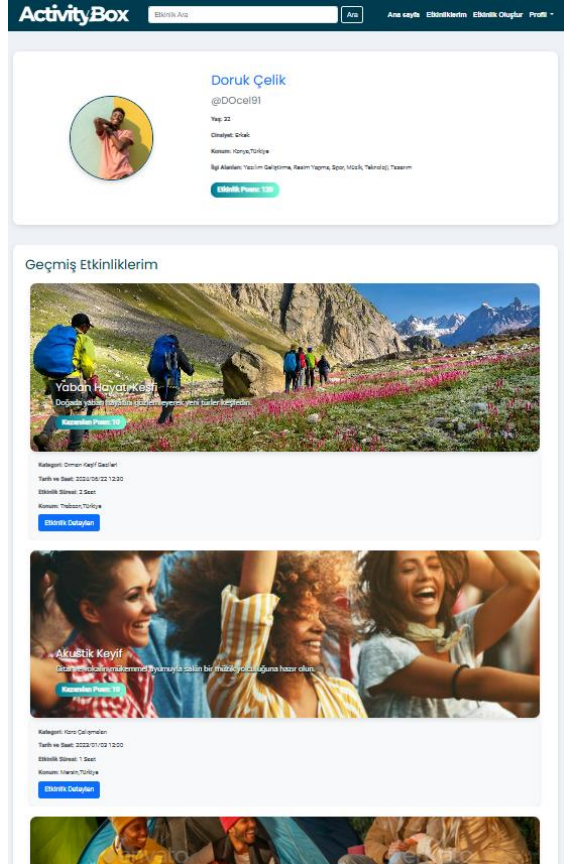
ActivityBox
Etkinlik Ara
Ara
Ana sayfa Etkinliklerim Etkinlik Oluştur Profil

Doruk Çelik
@DOcel91
Yaş: 22
Cinsiyet: Erkek
Konum: Konya,Türkiye
İlgi Alanları: Yazılım Geliştirme, Resim Yapma, Spor, Müzik, Teknoloji, Tasarım
Etkinlik Puanı: 130

Geçmiş Etkinliklerim

Yaban Hayatı Keşfi
Doğada yaban hayatını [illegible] yeni türler keşfedin.
Kazanılan Puan: 10
Kategori: Orman Keşif Gezileri
Tarih ve Saat: 2024/06/22 12:30
Etkinlik Süresi: 2 Saat
Konum: Trabzon,Türkiye
Etkinlik Detayları

Akustik Keyif
Gitar ve vokalin mükemmel uyumuyla sakin bir müzik yolculuğuna hazır olun.
Kazanılan Puan: 10
Kategori: Koro Çalışmaları
Tarih ve Saat: 2023/01/03 12:00
Etkinlik Süresi: 1 Saat
Konum: Mersin,Türkiye
Etkinlik Detayları